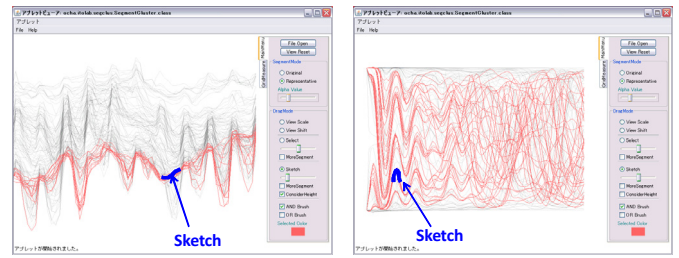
アプレットビューア: ocha.itolab.segclus.SegmentCluster.class
アプレット
File Help
File Open
View Reset
SegmentMode
Original
Representative
Alpha Value
DragMode
View Scale
View Shift
Select
MoreSegment
Sketch
MoreSegment
ConsiderHeight
AND Brush
OR Brush
Selected Color
Sketch
アプレットが開始されました。

アプレットビューア: ocha.itolab.segclus.SegmentCluster.class
アプレット
File Help
File Open
View Reset
SegmentMode
Original
Representative
Alpha Value
DragMode
View Scale
View Shift
Select
MoreSegment
Sketch
MoreSegment
ConsiderHeight
AND Brush
OR Brush
Selected Color
Sketch
アプレットが開始されました。